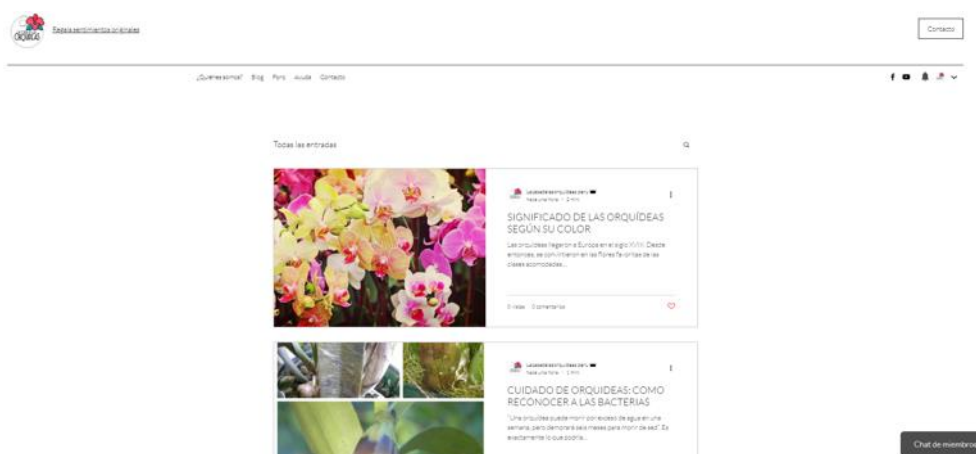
ORQUÍDEAS

Regala sentimientos originales

Contacto

¿Quiénes somos? Blog Foro Ayuda Contacto

Todas las entradas

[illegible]
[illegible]

SIGNIFICADO DE LAS ORQUÍDEAS SEGÚN SU COLOR

Las orquídeas llegaron a Europa en el siglo XVIII. Desde entonces, se convirtieron en las flores favoritas de las clases acomodadas...

0 vistas 0 comentarios

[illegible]
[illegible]

CUIDADO DE ORQUIDEAS: COMO RECONOCER A LAS BACTERIAS

"Una orquídea puede morir por exceso de agua en una semana, pero demorará seis meses para morir de sed". Es exactamente lo que podría...

Chat de miembros